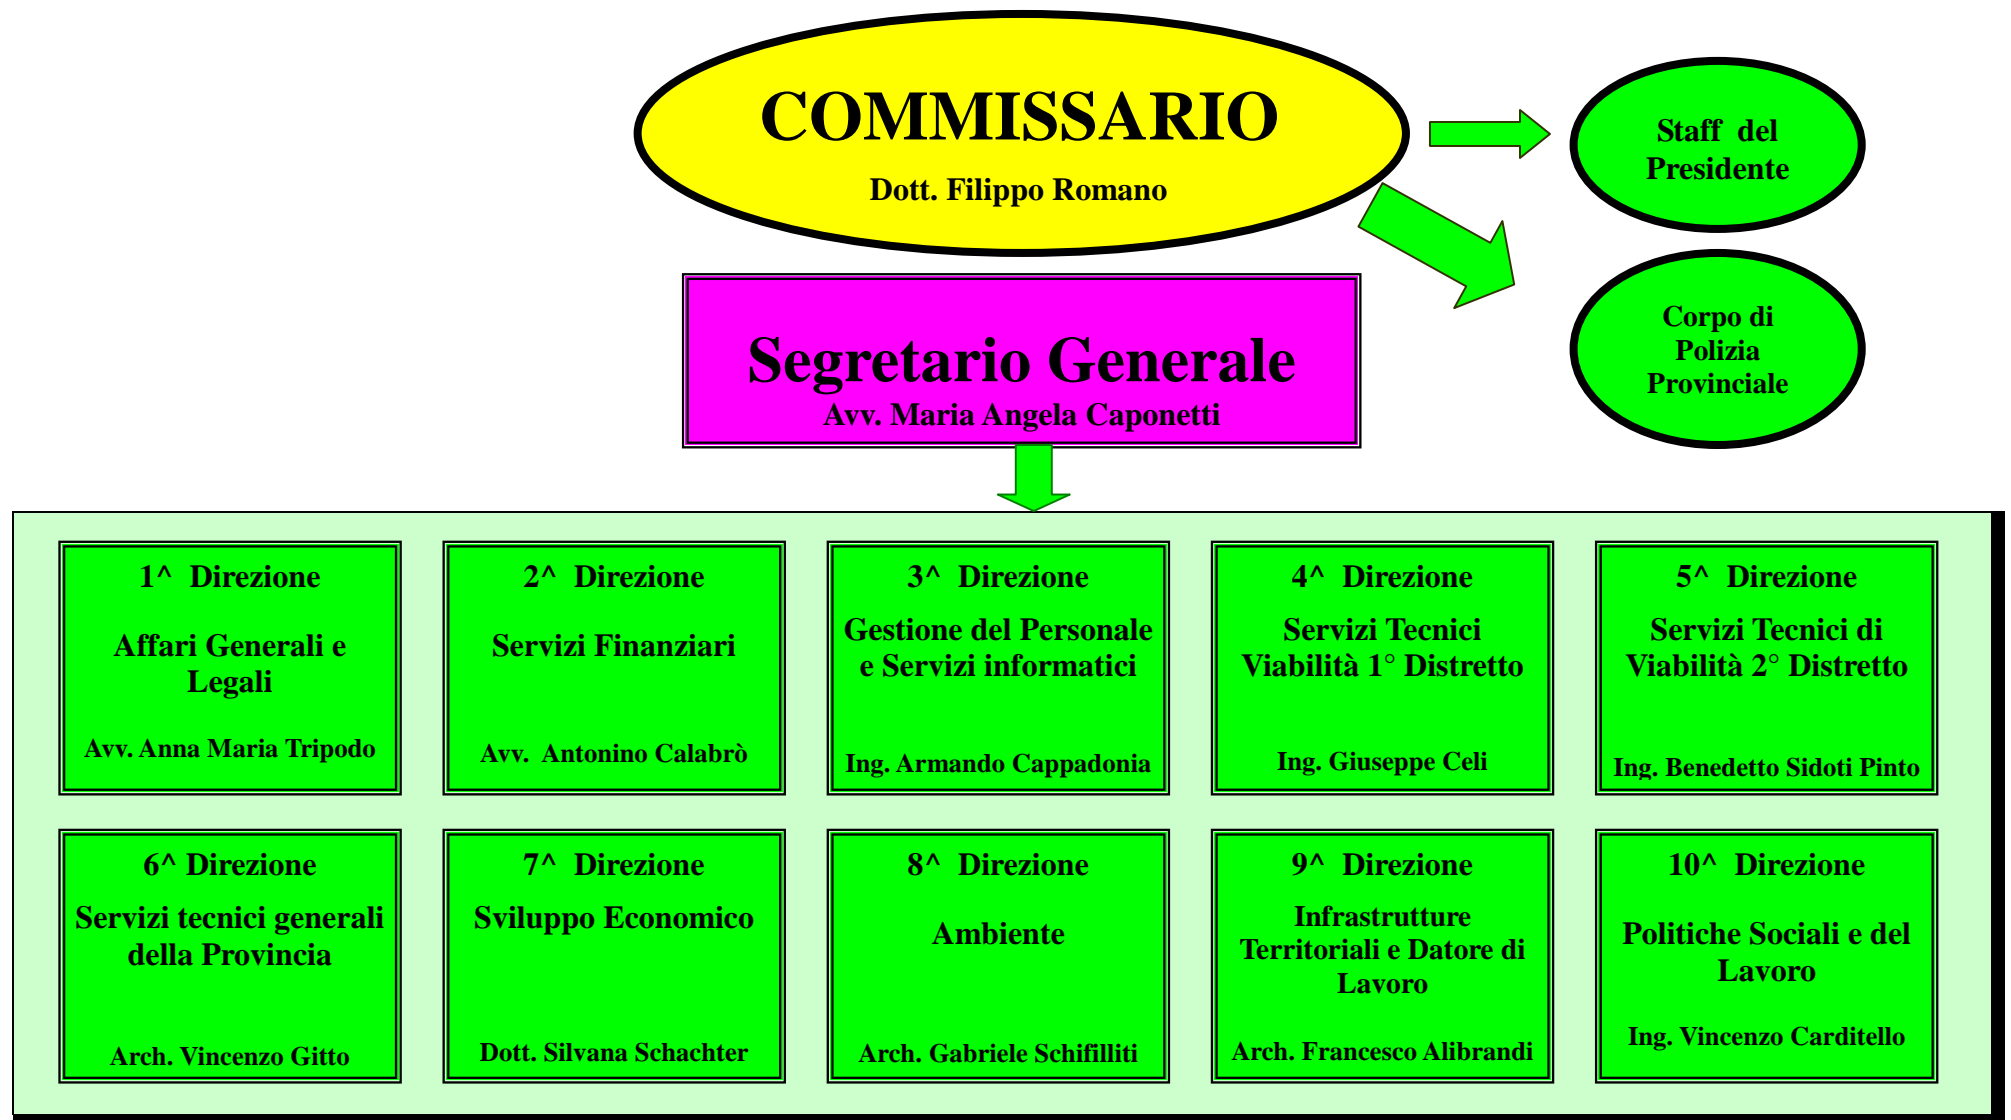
COMMISSARIO
Dott. Filippo Romano

Staff del Presidente

Corpo di Polizia Provinciale

Segretario Generale
Avv. Maria Angela Caponetti

1^ Direzione
Affari Generali e Legali
Avv. Anna Maria Tripodo

2^ Direzione
Servizi Finanziari
Avv. Antonino Calabrò

3^ Direzione
Gestione del Personale e Servizi informatici
Ing. Armando Cappadonia

4^ Direzione
Servizi Tecnici Viabilità 1° Distretto
Ing. Giuseppe Celi

5^ Direzione
Servizi Tecnici di Viabilità 2° Distretto
Ing. Benedetto Sidoti Pinto

6^ Direzione
Servizi tecnici generali della Provincia
Arch. Vincenzo Gitto

7^ Direzione
Sviluppo Economico
Dott. Silvana Schachter

8^ Direzione
Ambiente
Arch. Gabriele Schifilliti

9^ Direzione
Infrastrutture Territoriali e Datore di Lavoro
Arch. Francesco Alibrandi

10^ Direzione
Politiche Sociali e del Lavoro
Ing. Vincenzo Carditello